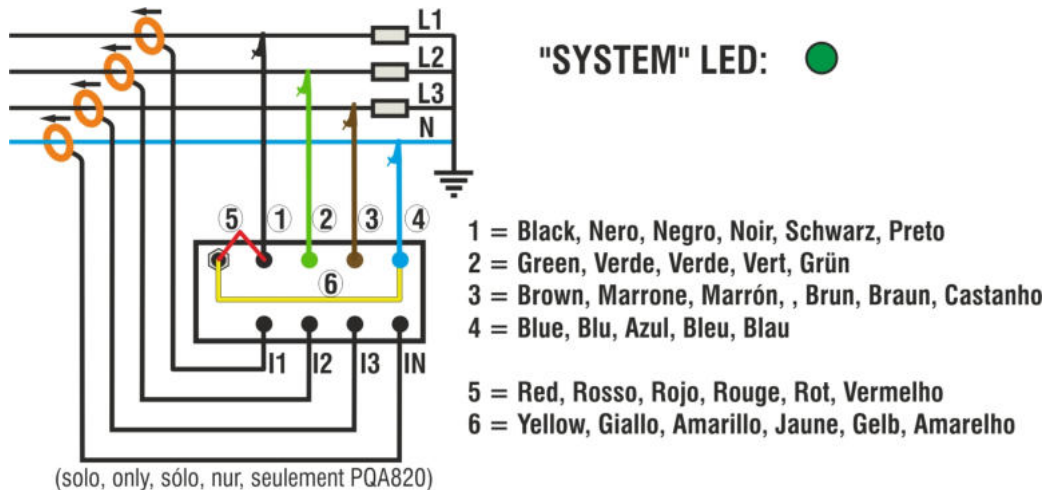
L1
L2
L3
N

"SYSTEM" LED:

5 1 2 3 4

6

I1 I2 I3 IN

(solo, only, sólo, nur, seulement PQA820)

1 = Black, Nero, Negro, Noir, Schwarz, Preto
2 = Green, Verde, Verde, Vert, Grün
3 = Brown, Marrone, Marrón, , Brun, Braun, Castanho
4 = Blue, Blu, Azul, Bleu, Blau

5 = Red, Rosso, Rojo, Rouge, Rot, Vermelho
6 = Yellow, Giallo, Amarillo, Jaune, Gelb, Amarelho